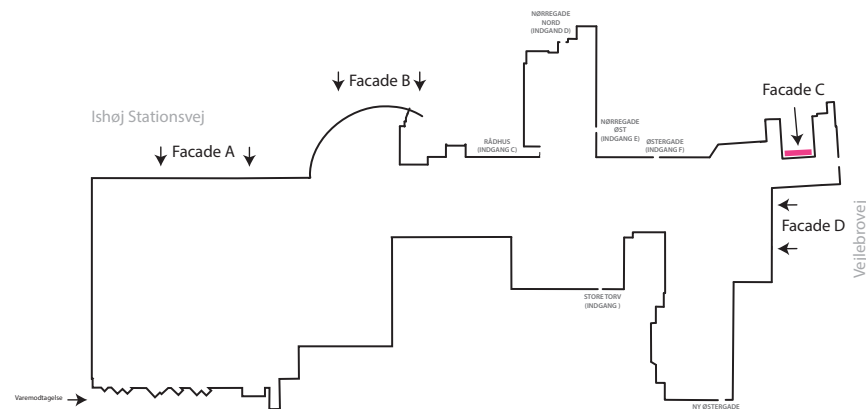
NØRREGADE NORD (INDGAND D)

Facade B

Ishøj Stationsvej

Facade A

RÅDHUS (INDGANG C)

NØRREGADE ØST (INDGANG E)

ØSTERGADE (INDGANG F)

Facade C

Facade D

Vejlebrovej

STORE TORV (INDGANG )

Varemodtagelse

NY ØSTERGADE